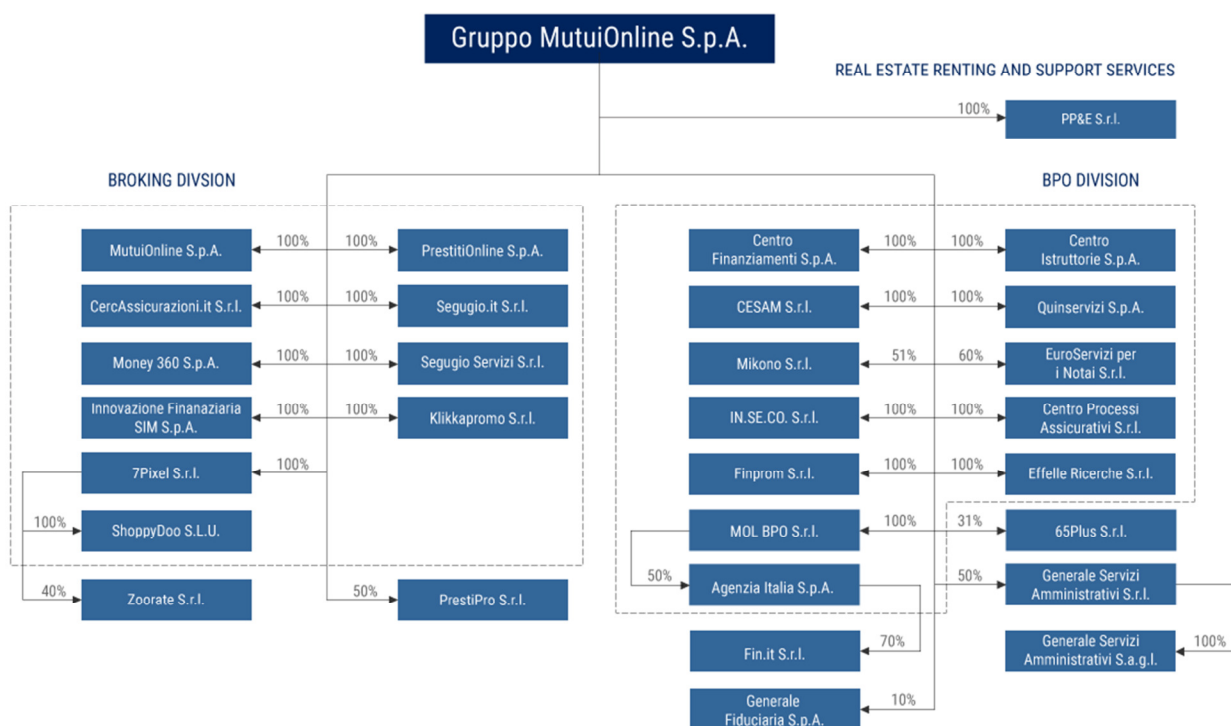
Gruppo MutuiOnline S.p.A.

REAL ESTATE RENTING AND SUPPORT SERVICES

100% PP&E S.r.l.

BROKING DIVSION

BPO DIVISION

MutuiOnline S.p.A. 100% 100% PrestitiOnline S.p.A.

CercAssicurazioni.it S.r.l. 100% 100% Segugio.it S.r.l.

Money 360 S.p.A. 100% 100% Segugio Servizi S.r.l.

Innovazione Finanaziaria SIM S.p.A. 100% 100% Klikkapromo S.r.l.

7Pixel S.r.l. 100%

100% ShoppyDoo S.L.U.

40% Zoorate S.r.l.

50% PrestiPro S.r.l.

Centro Finanziamenti S.p.A. 100% 100% Centro Istruttorie S.p.A.

CESAM S.r.l. 100% 100% Quinservizi S.p.A.

Mikono S.r.l. 51% 60% EuroServizi per i Notai S.r.l.

IN.SE.CO. S.r.l. 100% 100% Centro Processi Assicurativi S.r.l.

Finprom S.r.l. 100% 100% Effelle Ricerche S.r.l.

MOL BPO S.r.l. 100% 31% 65Plus S.r.l.

50% Agenzia Italia S.p.A. 50% Generale Servizi Amministrativi S.r.l.

70% Fin.it S.r.l.

Generale Servizi Amministrativi S.a.g.l. 100%

10% Generale Fiduciaria S.p.A.